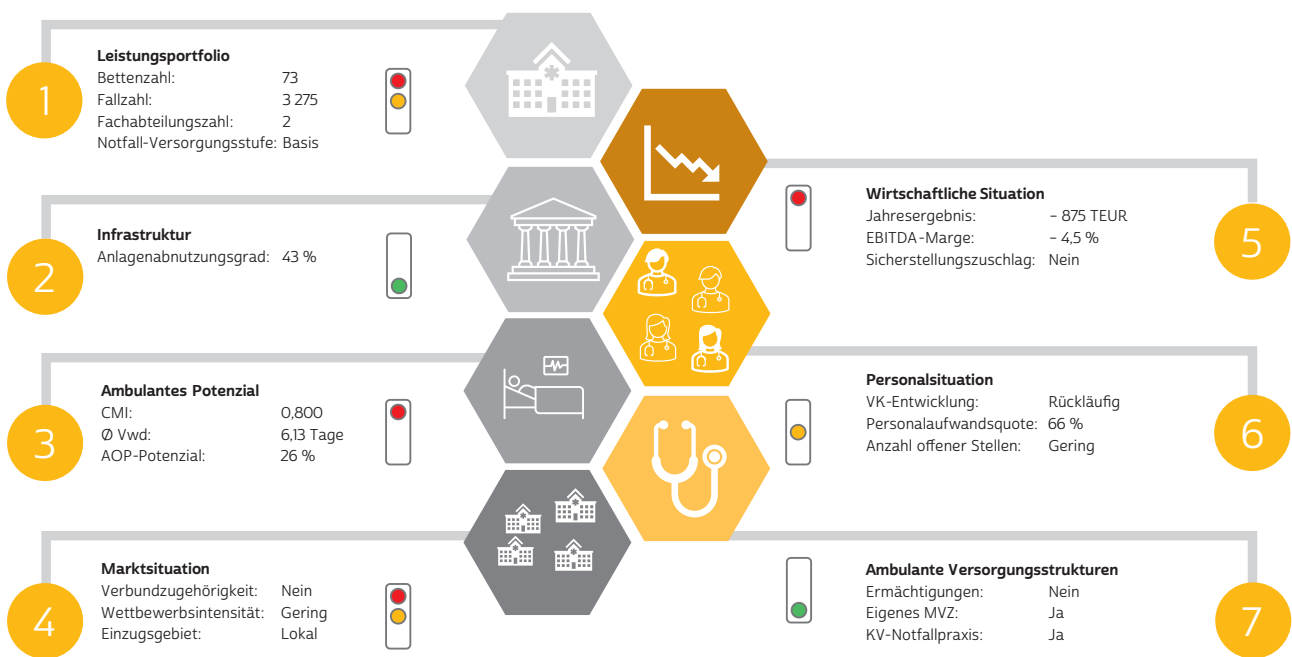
1

**Leistungsportfolio**

| | |
|---|---|
| Bettenzahl: | 73 |
| Fallzahl: | 3 275 |
| Fachabteilungszahl: | 2 |
| Notfall-Versorgungsstufe: | Basis |

2

**Infrastruktur**

Anlagenabnutzungsgrad: 43 %

3

**Ambulantes Potenzial**

| | |
|---|---|
| CMI: | 0,800 |
| Ø Vwd: | 6,13 Tage |
| AOP-Potenzial: | 26 % |

4

**Marktsituation**

| | |
|---|---|
| Verbundzugehörigkeit: | Nein |
| Wettbewerbsintensität: | Gering |
| Einzugsgebiet: | Lokal |

**Wirtschaftliche Situation**

| | |
|---|---|
| Jahresergebnis: | – 875 TEUR |
| EBITDA-Marge: | – 4,5 % |
| Sicherstellungszuschlag: | Nein |

5

**Personalsituation**

| | |
|---|---|
| VK-Entwicklung: | Rückläufig |
| Personalaufwandsquote: | 66 % |
| Anzahl offener Stellen: | Gering |

6

**Ambulante Versorgungsstrukturen**

| | |
|---|---|
| Ermächtigungen: | Nein |
| Eigenes MVZ: | Ja |
| KV-Notfallpraxis: | Ja |

7